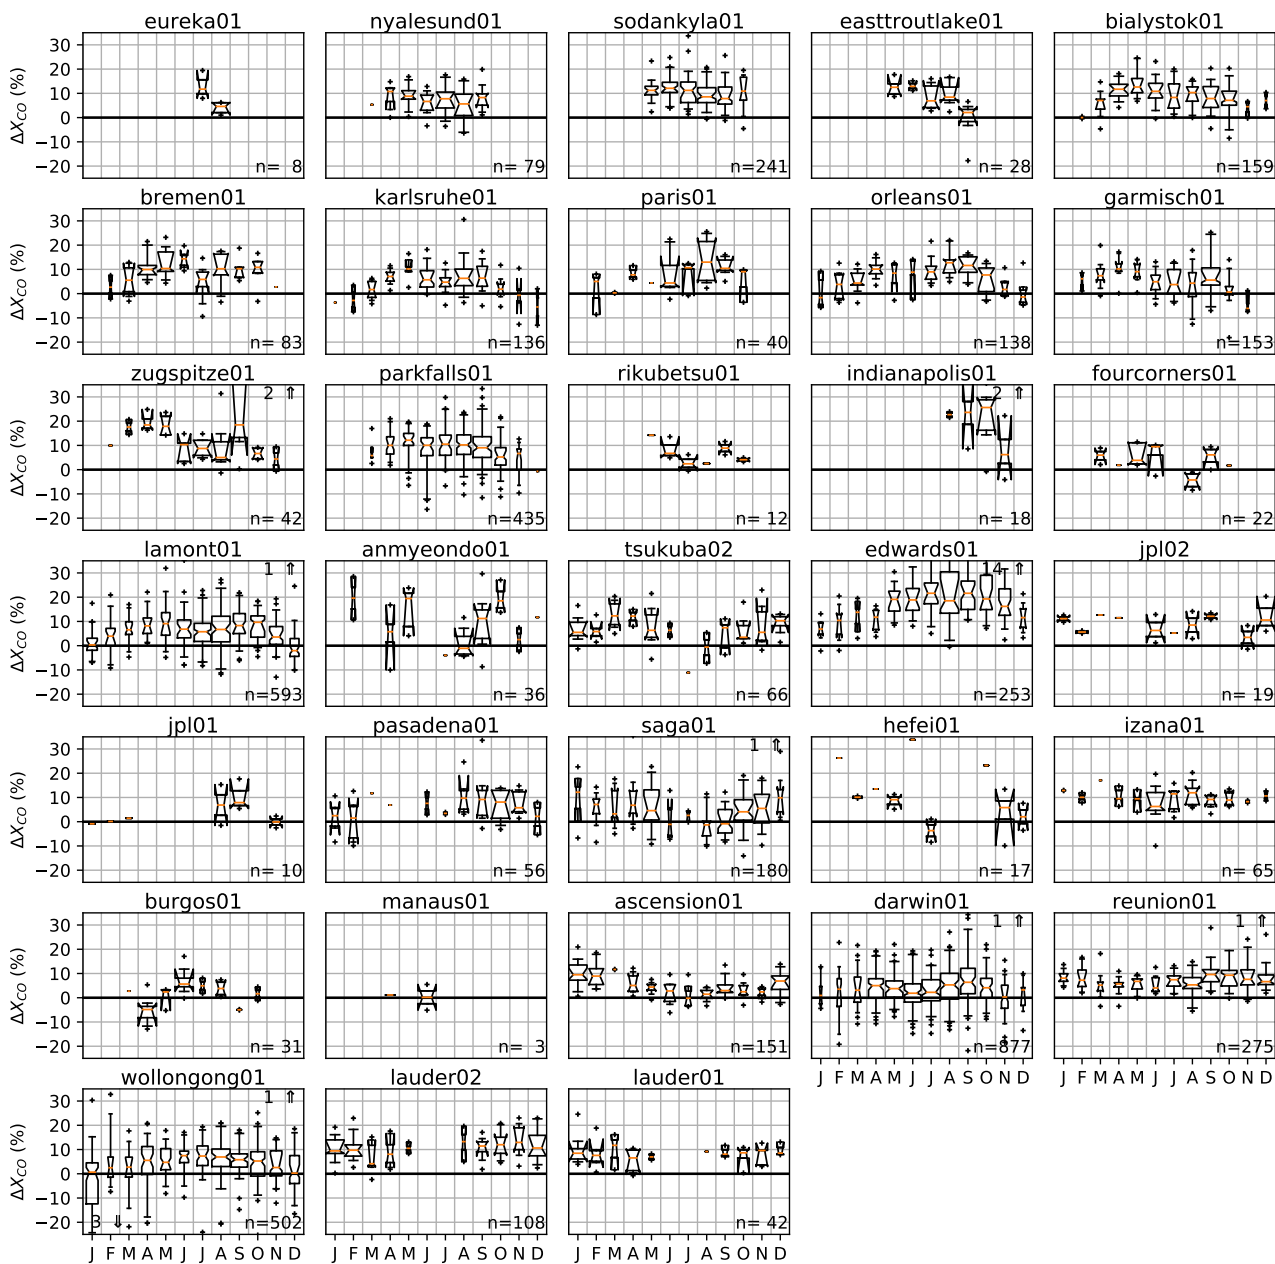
eureka01
$\Delta X_{CO}$ (%)
30
20
10
0
−10
−20
n= 8

nyalesund01
n= 79

sodankyla01
n=241

easttroutlake01
n= 28

bialystok01
n=159

bremen01
$\Delta X_{CO}$ (%)
30
20
10
0
−10
−20
n= 83

karlsruhe01
n=136

paris01
n= 40

orleans01
n=138

garmisch01
n=153

zugspitze01
2 ⇑
$\Delta X_{CO}$ (%)
30
20
10
0
−10
−20
n= 42

parkfalls01
n=435

rikubetsu01
n= 12

indianapolis01
2 ⇑
n= 18

fourcorners01
n= 22

lamont01
1 ⇑
$\Delta X_{CO}$ (%)
30
20
10
0
−10
−20
n=593

anmyeondo01
n= 36

tsukuba02
n= 66

edwards01
14 ⇑
n=253

jpl02
n= 19

jpl01
$\Delta X_{CO}$ (%)
30
20
10
0
−10
−20
n= 10

pasadena01
n= 56

saga01
1 ⇑
n=180

hefei01
n= 17

izana01
n= 65

burgos01
$\Delta X_{CO}$ (%)
30
20
10
0
−10
−20
n= 31

manaus01
n= 3

ascension01
n=151

darwin01
1 ⇑
n=877
J F M A M J J A S O N D

reunion01
1 ⇑
n=275
J F M A M J J A S O N D

wollongong01
1 ⇑
$\Delta X_{CO}$ (%)
30
20
10
0
−10
−20
3 ⇓
n=502
J F M A M J J A S O N D

lauder02
n=108
J F M A M J J A S O N D

lauder01
n= 42
J F M A M J J A S O N D